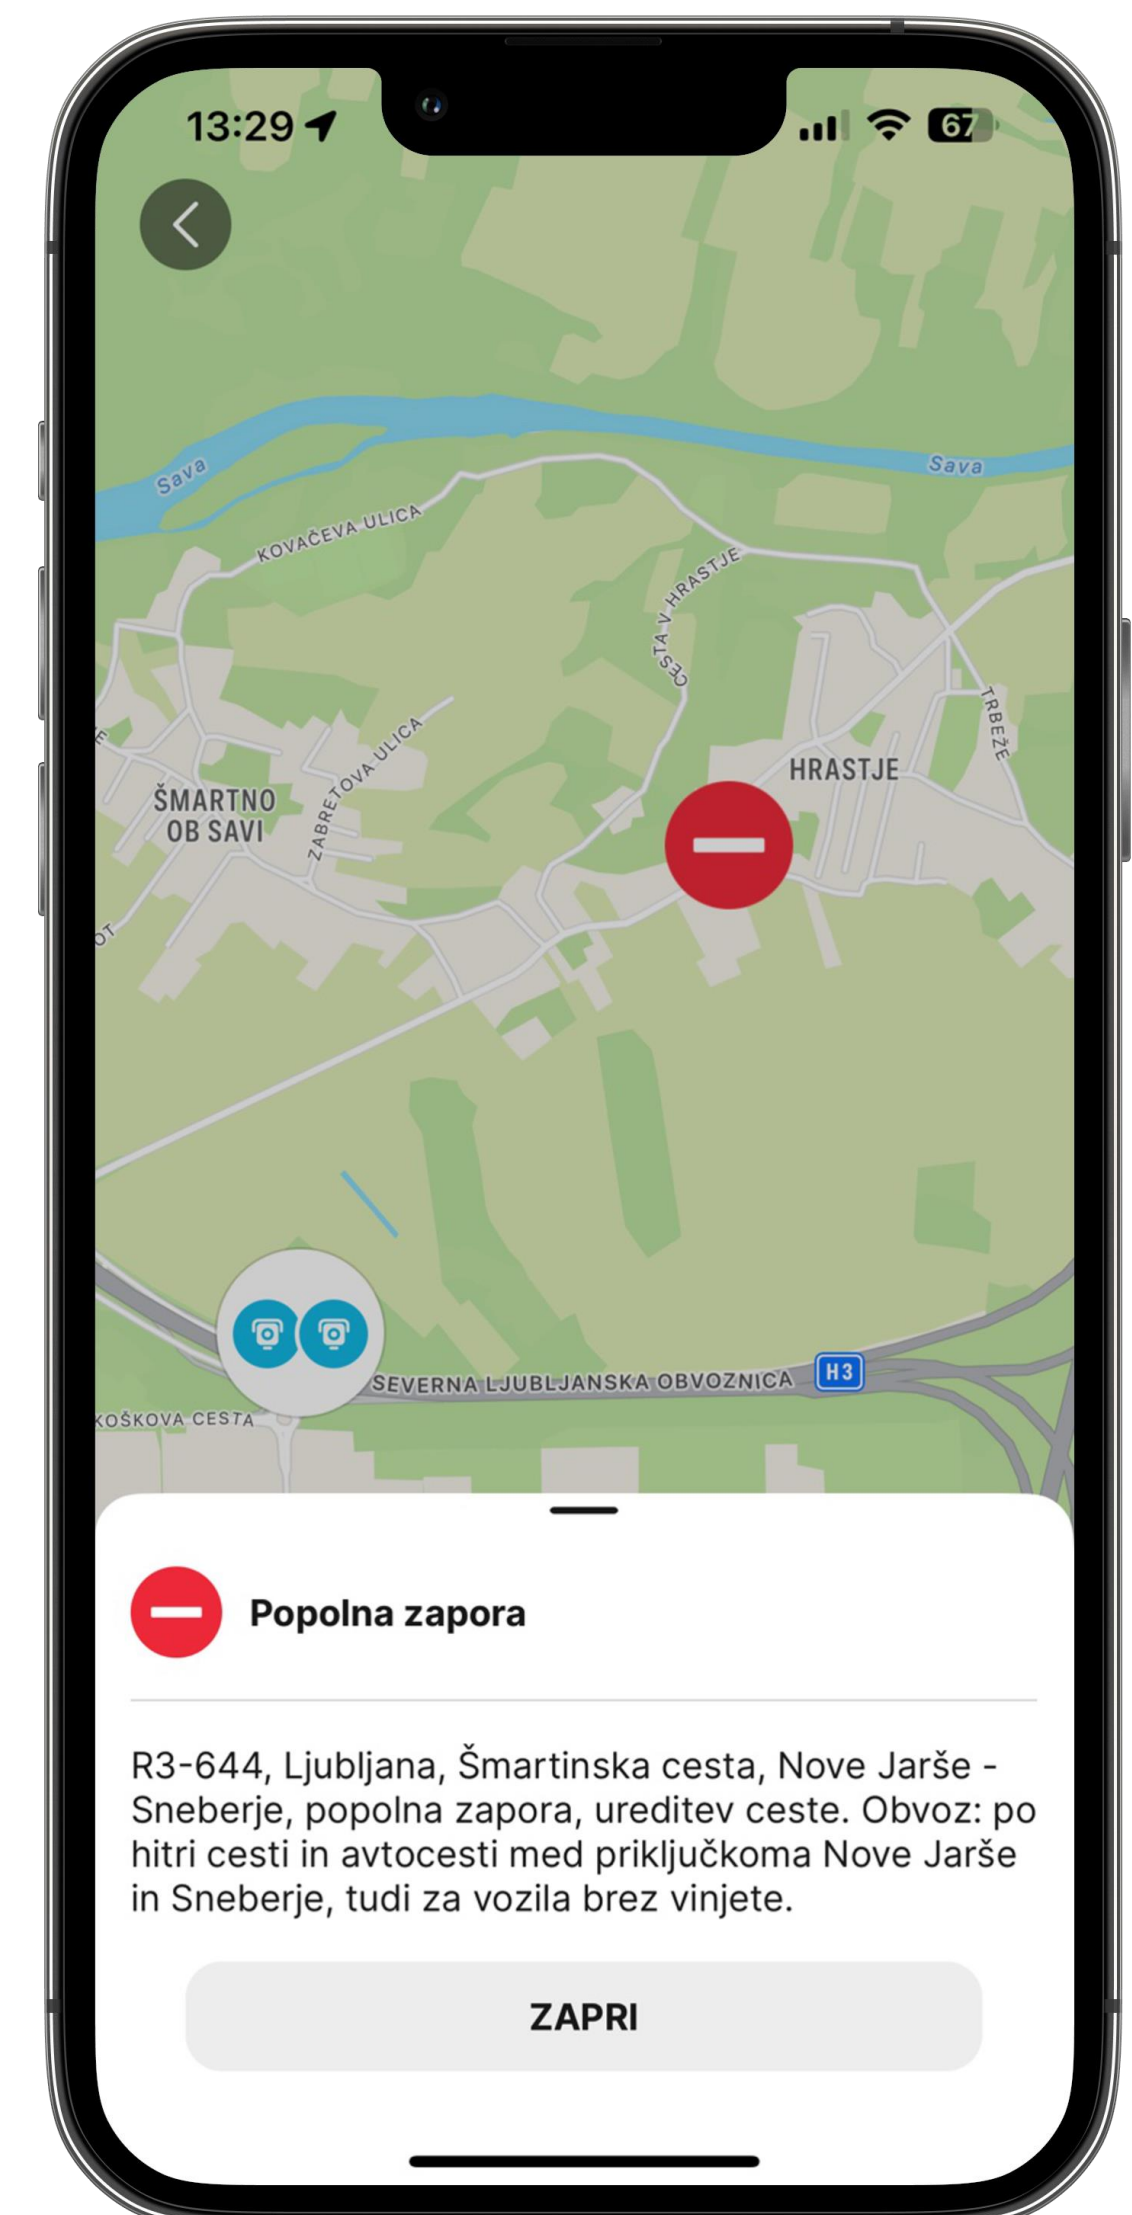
13:29

67

Sava

Sava

KOVAČEVA ULICA

CESTA V HRASTJE

TRBEŽE

HRASTJE

ŠMARTNO OB SAVI

ZABRETOVA ULICA

SEVERNA LJUBLJANSKA OBVOZNICA

H3

KOŠKOVA CESTA

Popolna zapora

R3-644, Ljubljana, Šmartinska cesta, Nove Jarše - Sneberje, popolna zapora, ureditev ceste. Obvoz: po hitri cesti in avtocesti med priključkoma Nove Jarše in Sneberje, tudi za vozila brez vinjete.

ZAPRI